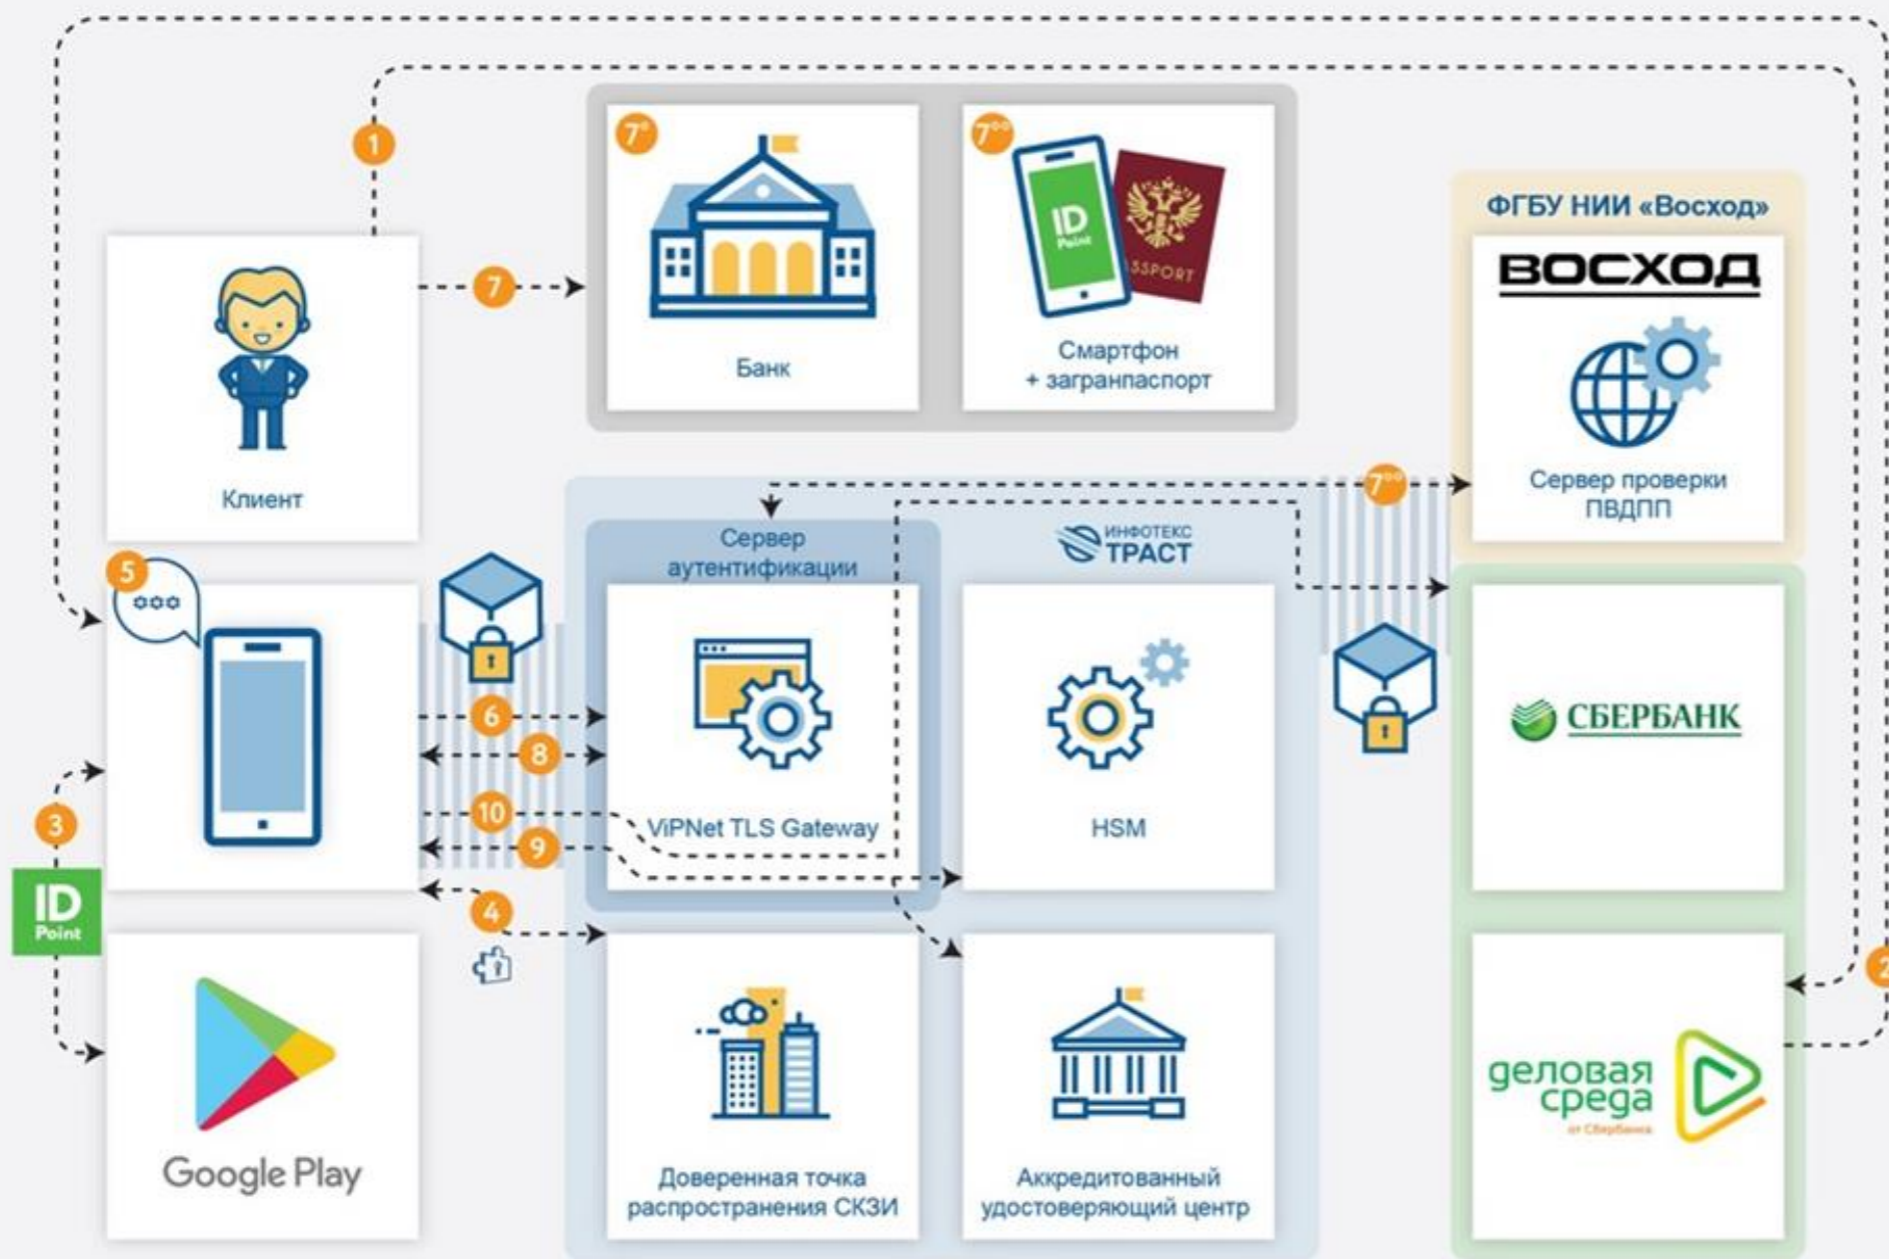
1

7°

Банк

7°°

ID Point

PASSPORT

Смартфон + загранпаспорт

ФГБУ НИИ «Восход»

ВОСХОД

Сервер проверки ПВДПП

Клиент

7

7°°

Сервер аутентификации

ИНФОТЕКС ТРАСТ

5

6

8

10

9

4

3

ID Point

ViPNet TLS Gateway

HSM

СБЕРБАНК

2

Google Play

Доверенная точка распространения СКЗИ

Аккредитованный удостоверяющий центр

деловая среда от Сбербанка